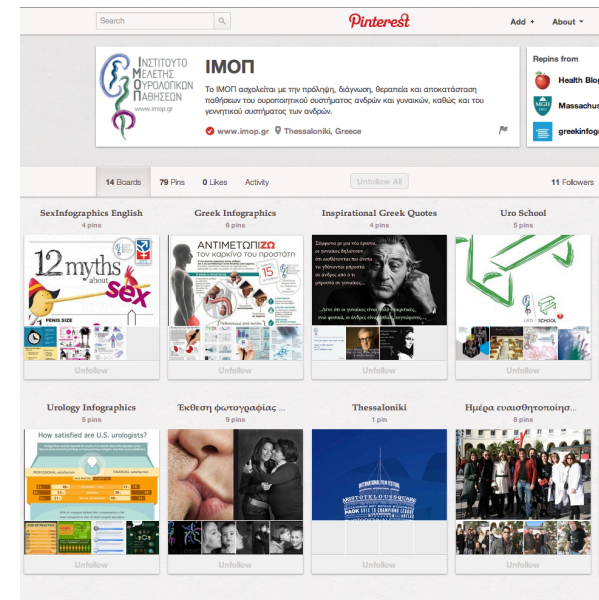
Search

Pinterest

Add + About

ΙΝΣΤΙΤΟΥΤΟ ΜΕΛΕΤΗΣ ΟΥΡΟΛΟΓΙΚΩΝ ΠΑΘΗΣΕΩΝ
www.imop.gr

ΙΜΟΠ

Το ΙΜΟΠ ασχολείται με την πρόληψη, διάγνωση, θεραπεία και αποκατάσταση παθήσεων του ουροποιητικού συστήματος ανδρών και γυναικών, καθώς και του γεννητικού συστήματος των ανδρών.

www.imop.gr Thessaloniki, Greece

Repins from
Health Blog
Massachus
greekinfog

14 Boards 79 Pins 0 Likes Activity Unfollow All 11 Followers

SexInfographics English
4 pins
12 myths about sex
PENIS SIZE
Unfollow

Greek Infographics
6 pins
ΑΝΤΙΜΕΤΩΠΙΖΩ τον καρκίνο του προστάτη
15
Unfollow

Inspirational Greek Quotes
4 pins
Unfollow

Uro School
5 pins
URO SCHOOL
Unfollow

Urology Infographics
5 pins
How satisfied are U.S. urologists?
Unfollow

Έκθεση φωτογραφίας ...
9 pins
Unfollow

Thessaloniki
1 pin
Unfollow

Ημέρα ευαισθητοποίησ...
8 pins
Unfollow